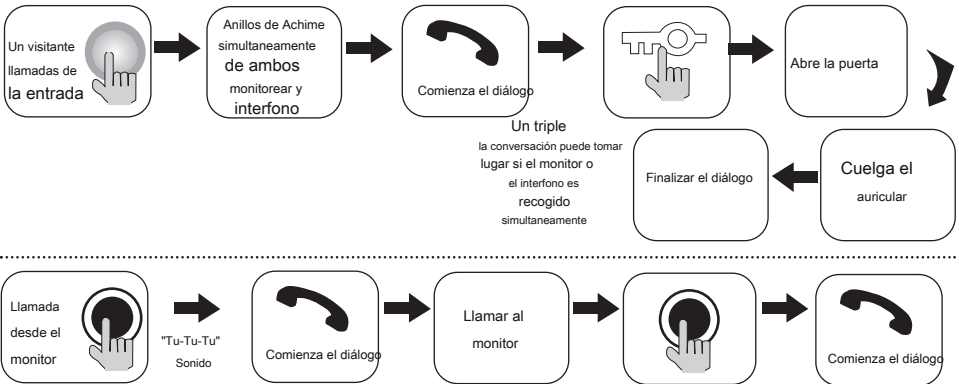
Un visitante llamadas de la entrada

Anillos de Achime simultaneamente de ambos monitorear y interfono

Comienza el diálogo

Abre la puerta

Un triple la conversación puede tomar lugar si el monitor o el interfono es recogido simultaneamente

Finalizar el diálogo

Cuelga el auricular

Llamada desde el monitor

"Tu-Tu-Tu" Sonido

Comienza el diálogo

Llamar al monitor

Comienza el diálogo